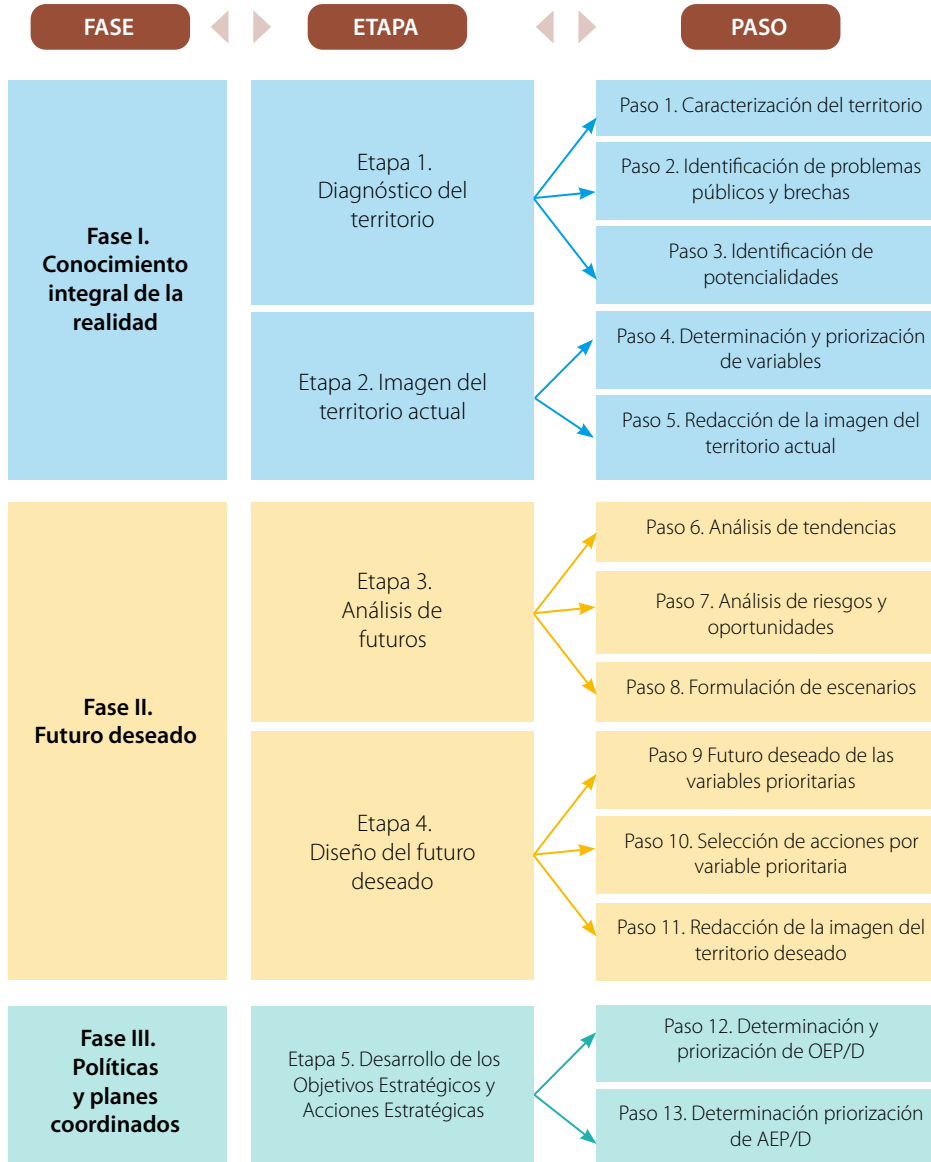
FASE

ETAPA

PASO

Fase I. Conocimiento integral de la realidad

Etapa 1. Diagnóstico del territorio

Paso 1. Caracterización del territorio

Paso 2. Identificación de problemas públicos y brechas

Paso 3. Identificación de potencialidades

Etapa 2. Imagen del territorio actual

Paso 4. Determinación y priorización de variables

Paso 5. Redacción de la imagen del territorio actual

Fase II. Futuro deseado

Etapa 3. Análisis de futuros

Paso 6. Análisis de tendencias

Paso 7. Análisis de riesgos y oportunidades

Paso 8. Formulación de escenarios

Etapa 4. Diseño del futuro deseado

Paso 9 Futuro deseado de las variables prioritarias

Paso 10. Selección de acciones por variable prioritaria

Paso 11. Redacción de la imagen del territorio deseado

Fase III. Políticas y planes coordinados

Etapa 5. Desarrollo de los Objetivos Estratégicos y Acciones Estratégicas

Paso 12. Determinación y priorización de OEP/D

Paso 13. Determinación priorización de AEP/D